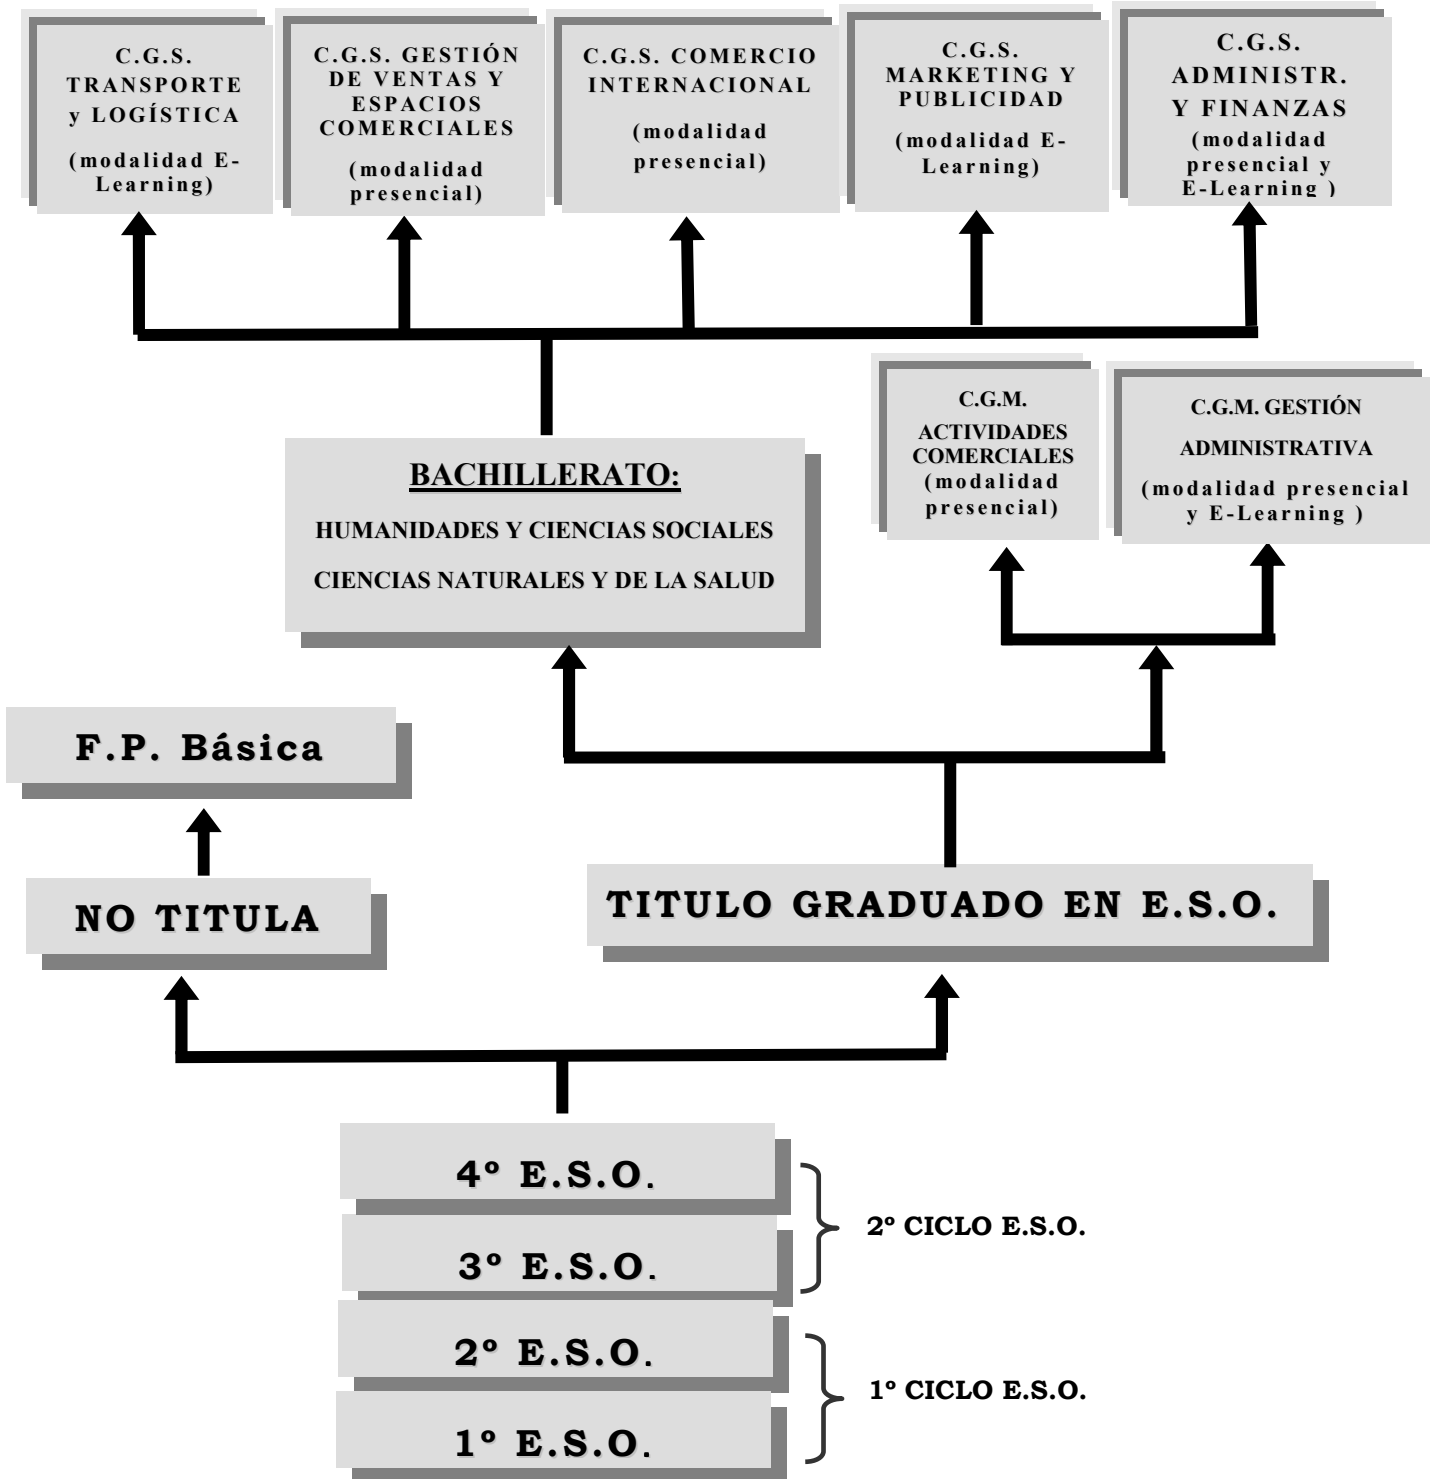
C.G.S. TRANSPORTE y LOGÍSTICA

(modalidad E-Learning)

C.G.S. GESTIÓN DE VENTAS Y ESPACIOS COMERCIALES

(modalidad presencial)

C.G.S. COMERCIO INTERNACIONAL

(modalidad presencial)

C.G.S. MARKETING Y PUBLICIDAD

(modalidad E-Learning)

C.G.S. ADMINISTR. Y FINANZAS

(modalidad presencial y E-Learning )

C.G.M. ACTIVIDADES COMERCIALES

(modalidad presencial)

C.G.M. GESTIÓN ADMINISTRATIVA

(modalidad presencial y E-Learning )

BACHILLERATO:

HUMANIDADES Y CIENCIAS SOCIALES

CIENCIAS NATURALES Y DE LA SALUD

F.P. Básica

NO TITULA

TITULO GRADUADO EN E.S.O.

4º E.S.O.

3º E.S.O.

2º CICLO E.S.O.

2º E.S.O.

1º E.S.O.

1º CICLO E.S.O.